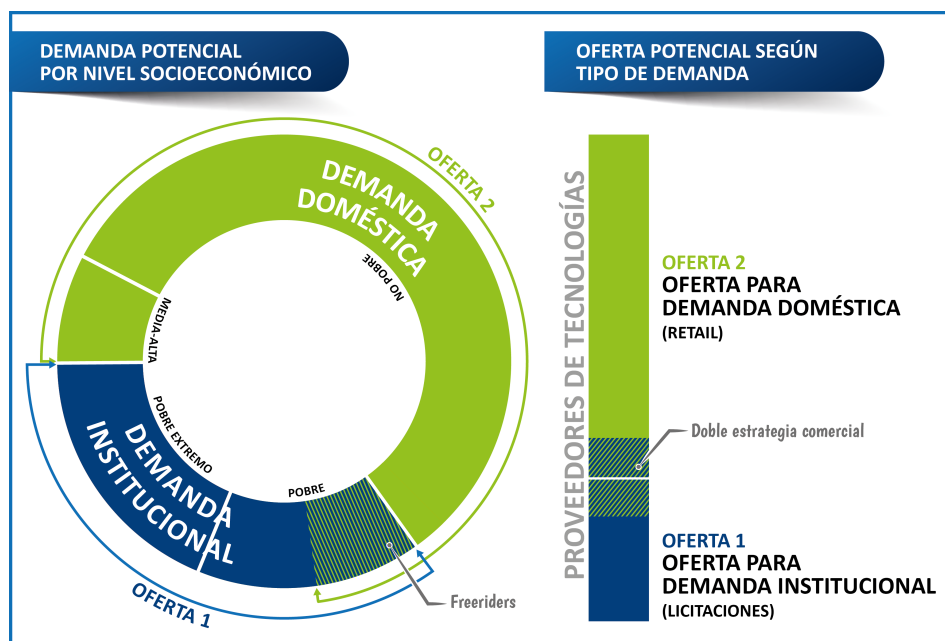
DEMANDA POTENCIAL
POR NIVEL SOCIOECONÓMICO

OFERTA 2

DEMANDA
DOMÉSTICA

NO POBRE

MEDIA-ALTA

POBRE EXTREMO

DEMANDA
INSTITUCIONAL

POBRE

OFERTA 1

Freeriders

OFERTA POTENCIAL SEGÚN
TIPO DE DEMANDA

PROVEEDORES DE TECNOLOGÍAS

OFERTA 2
OFERTA PARA
DEMANDA DOMÉSTICA
(RETAIL)

Doble estrategia comercial

OFERTA 1
OFERTA PARA
DEMANDA INSTITUCIONAL
(LICITACIONES)